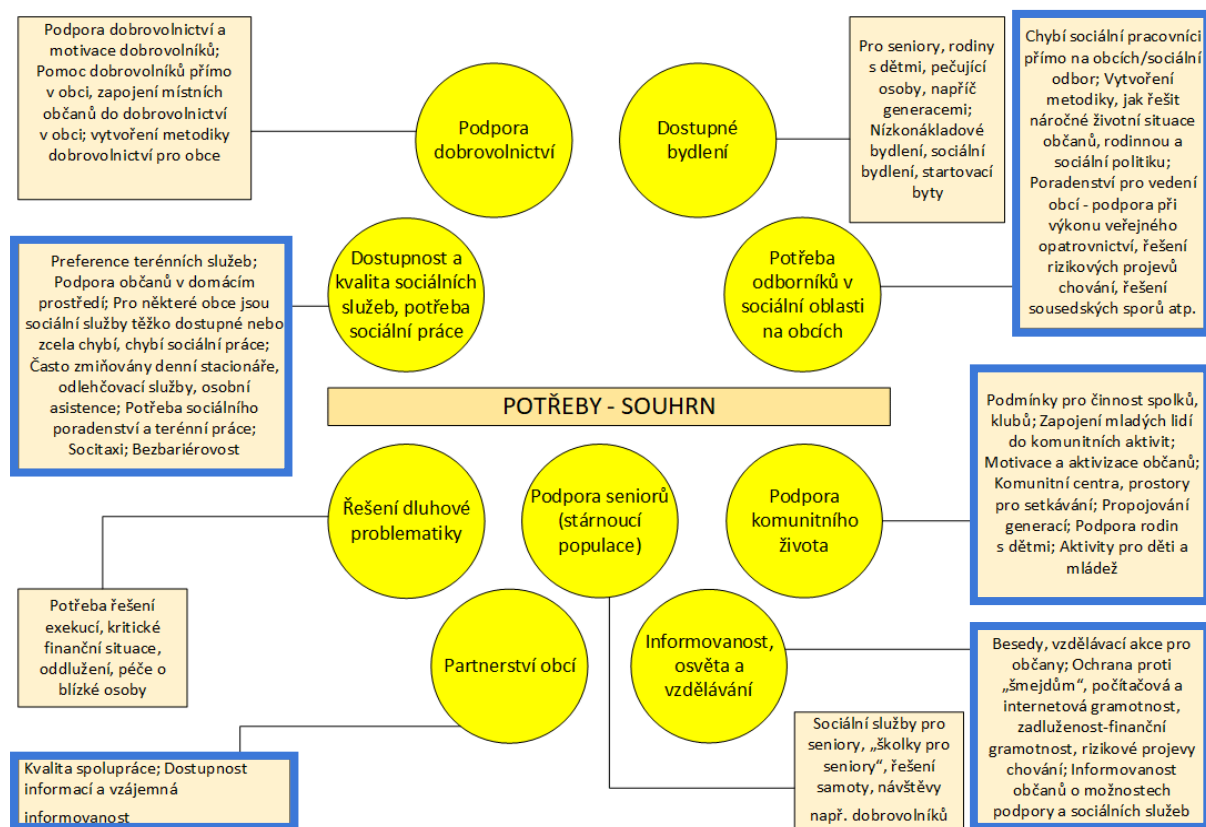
Podpora dobrovolnictví a motivace dobrovolníků; Pomoc dobrovolníků přímo v obci, zapojení místních občanů do dobrovolnictví v obci; vytvoření metodiky dobrovolnictví pro obce

Podpora dobrovolnictví

Dostupné bydlení

Pro seniory, rodiny s dětmi, pečující osoby, napříč generacemi; Nízkonákladové bydlení, sociální bydlení, startovací byty

Chybí sociální pracovníci přímo na obcích/sociální odbor; Vytvoření metodiky, jak řešit náročné životní situace občanů, rodinnou a sociální politiku; Poradenství pro vedení obcí - podpora při výkonu veřejného opatrovnictví, řešení rizikových projevů chování, řešení sousedských sporů atp.

Preference terénních služeb; Podpora občanů v domácím prostředí; Pro některé obce jsou sociální služby těžko dostupné nebo zcela chybí, chybí sociální práce; Často zmiňovány denní stacionáře, odlehčovací služby, osobní asistence; Potřeba sociálního poradenství a terénní práce; Socitaxi; Bezbariérovost

Dostupnost a kvalita sociálních služeb, potřeba sociální práce

Potřeba odborníků v sociální oblasti na obcích

POTŘEBY - SOUHRN

Podmínky pro činnost spolků, klubů; Zapojení mladých lidí do komunitních aktivit; Motivace a aktivizace občanů; Komunitní centra, prostory pro setkávání; Propojování generací; Podpora rodin s dětmi; Aktivity pro děti a mládež

Řešení dluhové problematiky

Podpora seniorů (stárnoucí populace)

Podpora komunitního života

Potřeba řešení exekucí, kritické finanční situace, oddlužení, péče o blízké osoby

Partnerství obcí

Informovanost, osvěta a vzdělávání

Besedy, vzdělávací akce pro občany; Ochrana proti „šmejdům“, počítačová a internetová gramotnost, zadluženost-finanční gramotnost, rizikové projevy chování; Informovanost občanů o možnostech podpory a sociálních služeb

Sociální služby pro seniory, „školky pro seniory“, řešení samoty, návštěvy např. dobrovolníků

Kvalita spolupráce; Dostupnost informací a vzájemná informovanost